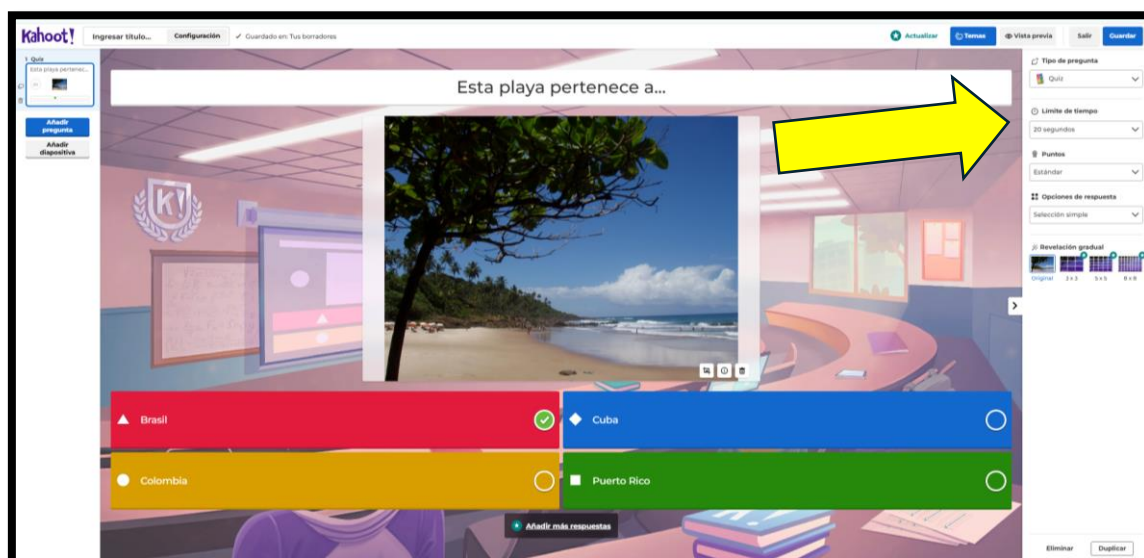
Kahoot! Ingresar título... Configuración ✓ Guardado en: Tus borradores

Actualizar Temas Vista previa Salir Guardar

1 Quiz
Esta playa pertenec...

Añadir pregunta
Añadir diapositiva

Esta playa pertenece a...

Brasil
Cuba
Colombia
Puerto Rico

Añadir más respuestas

Tipo de pregunta
Quiz
Límite de tiempo
20 segundos
Puntos
Estándar
Opciones de respuesta
Selección simple
Revelación gradual
Original 2×3 5×5 8×8

Eliminar Duplicar